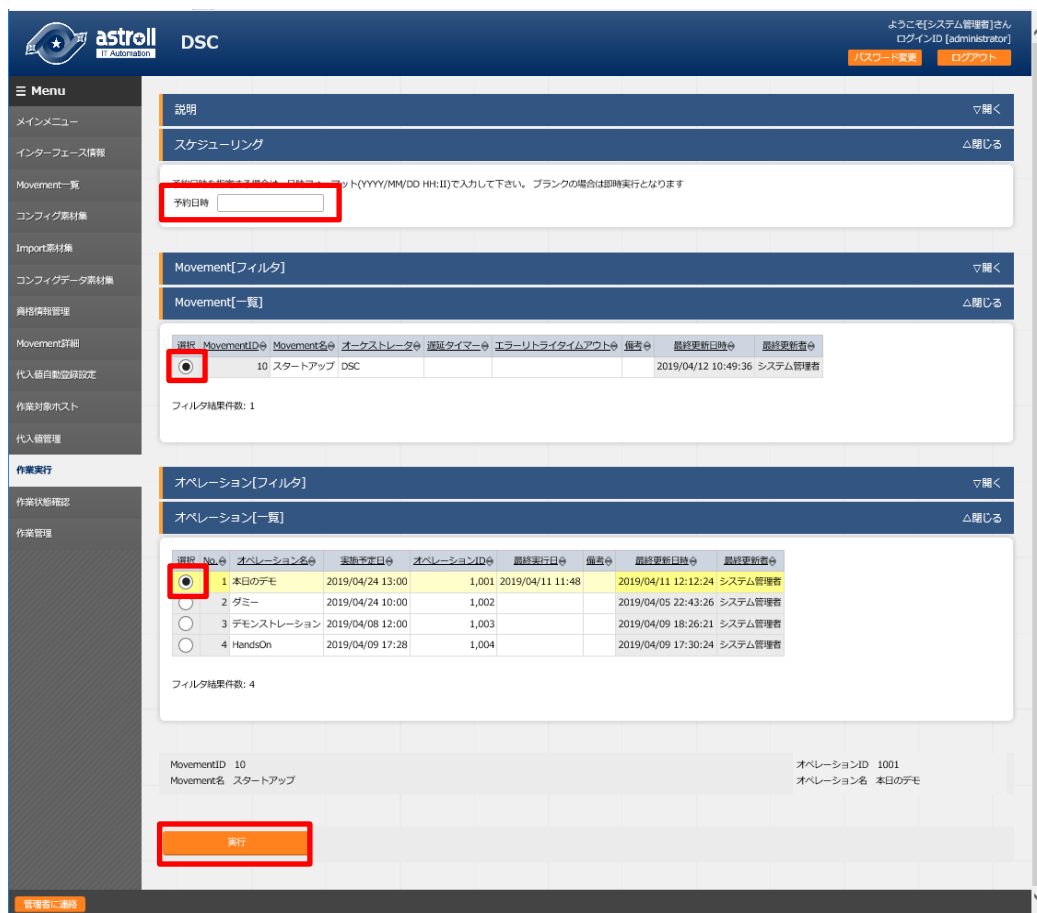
astroll
IT Automation

DSC

ようこそ[システム管理者]さん
ログインID [administrator]
パスワード変更 ログアウト

☰ Menu
メインメニュー
インターフェース情報
Movement一覧
コンフィグ素材集
Import素材集
コンフィグデータ素材集
資格情報管理
Movement詳細
代入値自動登録設定
作業対象ホスト
代入値管理
作業実行
作業状態確認
作業管理

説明 ▽開く

スケジューリング △閉じる

予約日時を指定する場合は、日時フォーマット(YYYY/MM/DD HH:II)で入力して下さい。ブランクの場合は即時実行となります

予約日時

Movement[フィルタ] ▽開く

Movement[一覧] △閉じる

| 選択 | MovementID | Movement名 | オーケストレータ | 遅延タイマー | エラーリトライタイムアウト | 備考 | 最終更新日時 | 最終更新者 |
|---|---|---|---|---|---|---|---|---|
| ◉ | 10 | スタートアップ | DSC | | | | 2019/04/12 10:49:36 | システム管理者 |

フィルタ結果件数: 1

オペレーション[フィルタ] ▽開く

オペレーション[一覧] △閉じる

| 選択 | No. | オペレーション名 | 実施予定日 | オペレーションID | 最終実行日 | 備考 | 最終更新日時 | 最終更新者 |
|---|---|---|---|---|---|---|---|---|
| ◉ | 1 | 本日のデモ | 2019/04/24 13:00 | 1,001 | 2019/04/11 11:48 | | 2019/04/11 12:12:24 | システム管理者 |
| ○ | 2 | ダミー | 2019/04/24 10:00 | 1,002 | | | 2019/04/05 22:43:26 | システム管理者 |
| ○ | 3 | デモンストレーション | 2019/04/08 12:00 | 1,003 | | | 2019/04/09 18:26:21 | システム管理者 |
| ○ | 4 | HandsOn | 2019/04/09 17:28 | 1,004 | | | 2019/04/09 17:30:24 | システム管理者 |

フィルタ結果件数: 4

MovementID 10
Movement名 スタートアップ

オペレーションID 1001
オペレーション名 本日のデモ

実行

管理者に連絡